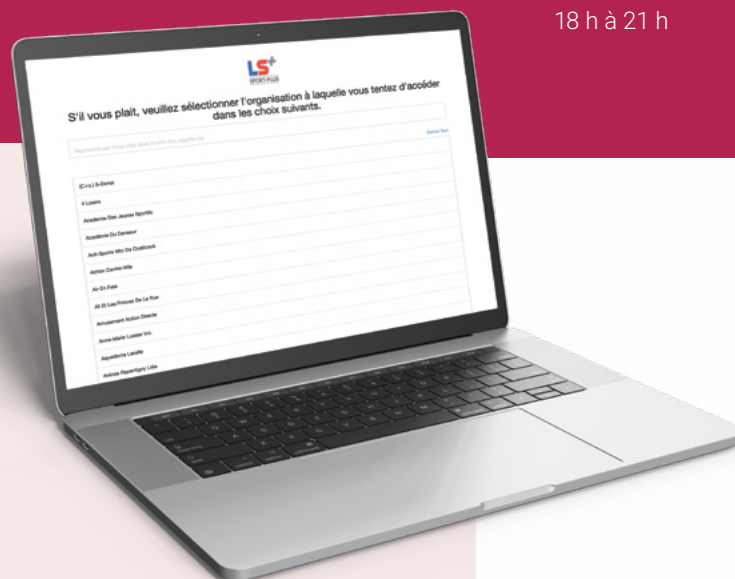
18 h à 21 h

LS+
SPORT-PLUS

S'il vous plait, veuillez sélectionner l'organisation à laquelle vous tentez d'accéder dans les choix suivants.

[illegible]

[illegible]

(C.r.c.) S-Donat

4 Loisirs

Academie Des Jeunes Sportifs

Académie Du Danseur

Acti-Sports Mrc De Coaticook

Action Centre-Ville

Air En Fête

Ali Et Les Princes De La Rue

Amusement Action Directe

Anne-Marie Loisirs Inc.

Aquadome Laval

Arénas Repentigny Ltée